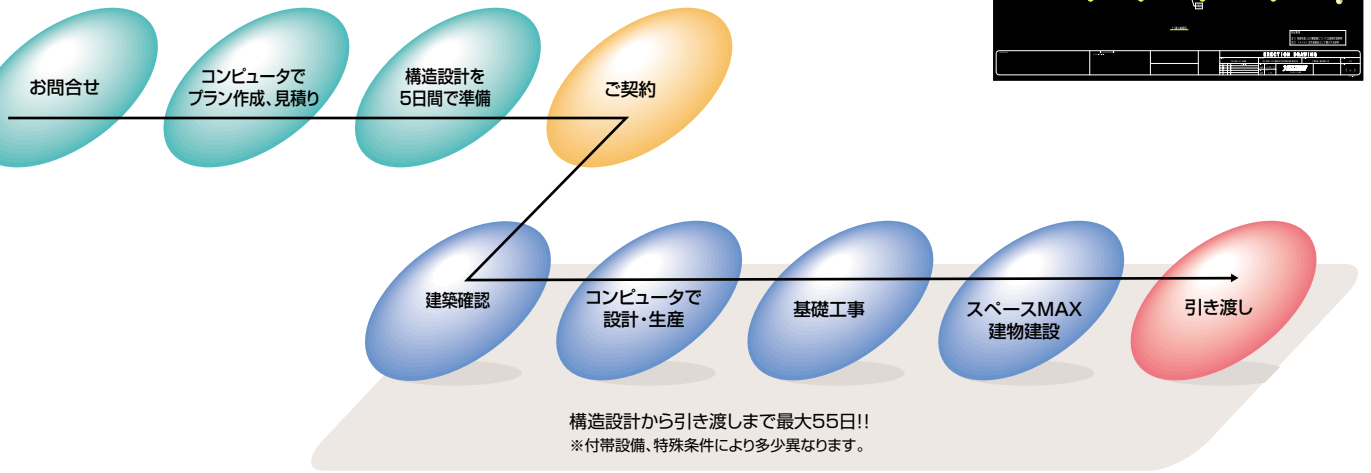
お問合せ

コンピュータで
プラン作成、見積り

構造設計を
5日間で準備

ご契約

建築確認

コンピュータで
設計・生産

基礎工事

スペースMAX
建物建設

引き渡し

構造設計から引き渡しまで最大55日!!
※付帯設備、特殊条件により多少異なります。

ERECTION DRAWING